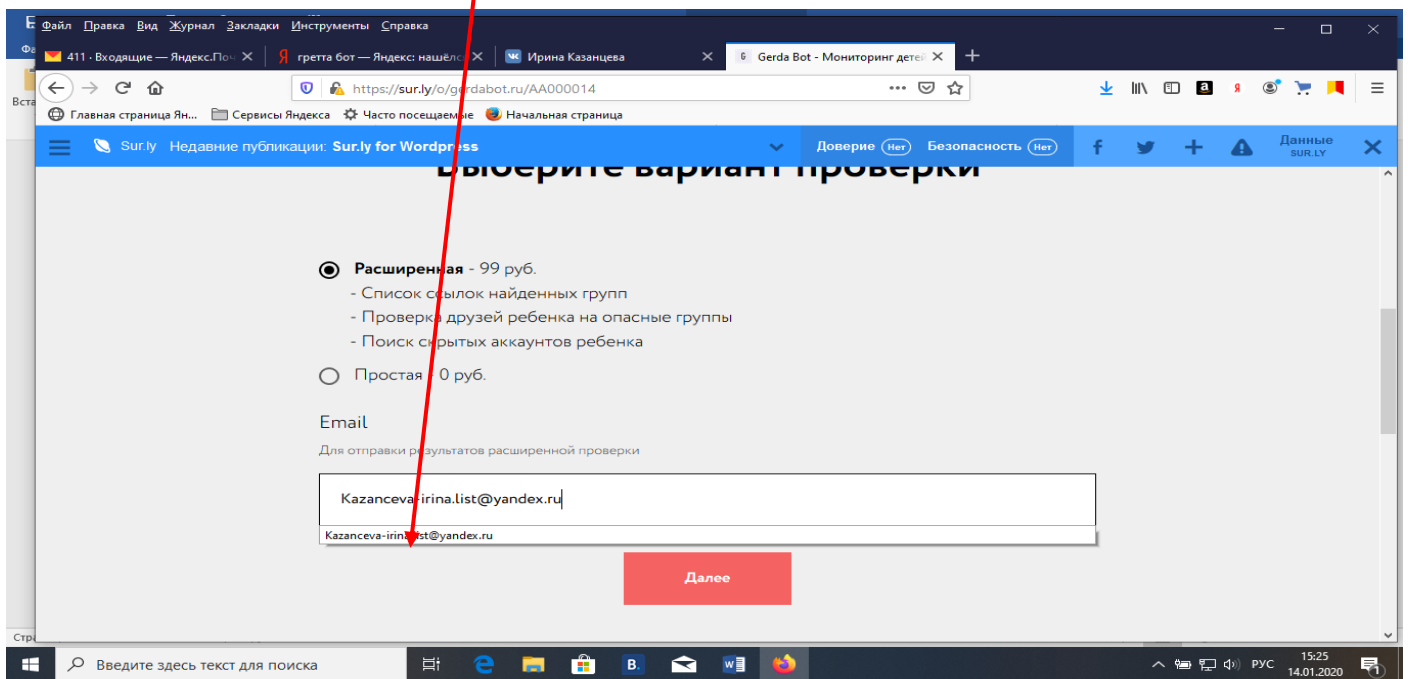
Файл Правка Вид Журнал Закладки Инструменты Справка

411 · Входящие — Яндекс.Поч
гретта бот — Яндекс: нашёлс
Ирина Казанцева
Gerda Bot - Мониторинг детей

https://sur.ly/o/gerdabot.ru/AA000014

Главная страница Ян... Сервисы Яндекса Часто посещаемые Начальная страница

Sur.ly Недавние публикации: Sur.ly for Wordpress
Доверие Нет Безопасность Нет
Данные SUR.LY

Выберите вариант проверки

Расширенная - 99 руб.
- Список ссылок найденных групп
- Проверка друзей ребенка на опасные группы
- Поиск скрытых аккаунтов ребенка

Простая - 0 руб.

Email

Для отправки результатов расширенной проверки

Kazanceva-irina.list@yandex.ru

Kazanceva-irina.list@yandex.ru

Далее

Введите здесь текст для поиска

РУС 15:25 14.01.2020